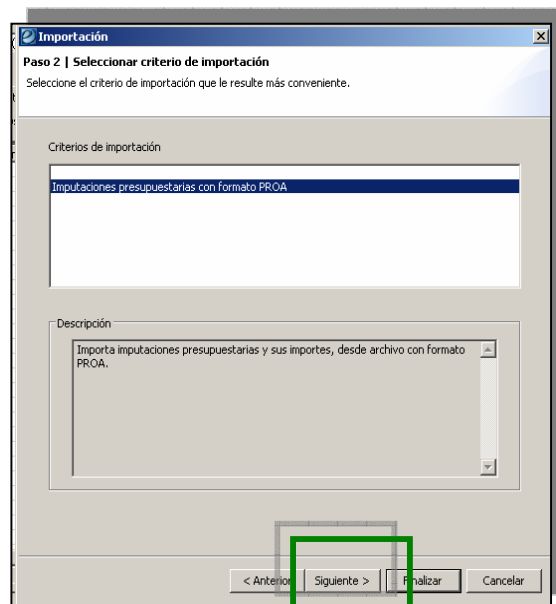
Importación

Paso 2 | Seleccionar criterio de importación

Seleccione el criterio de importación que le resulte más conveniente.

Criterios de importación

Imputaciones presupuestarias con formato PROA

Descripción

Importa imputaciones presupuestarias y sus importes, desde archivo con formato PROA.

< Anterior | Siguiente > | Finalizar | Cancelar